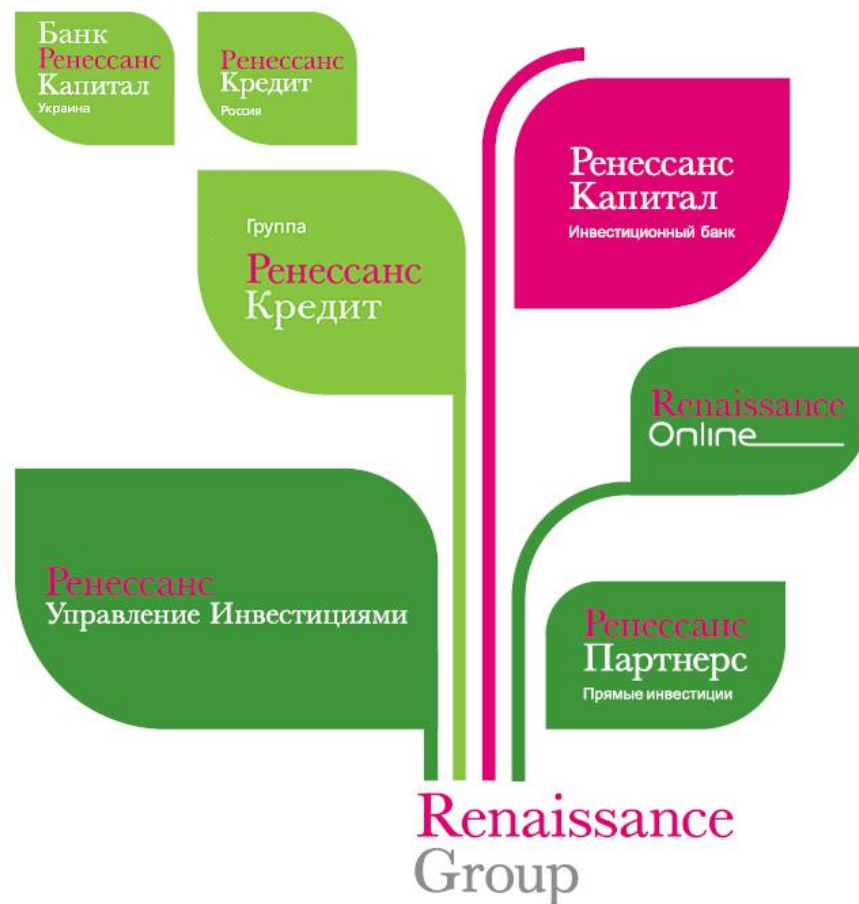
Банк
Ренессанс
Капитал
Украина

Ренессанс
Кредит
Россия

Ренессанс
Капитал
Инвестиционный банк

Группа
Ренессанс
Кредит

Renaissance
Online

Ренессанс
Управление Инвестициями

Ренессанс
Партнерс
Прямые инвестиции

Renaissance
Group